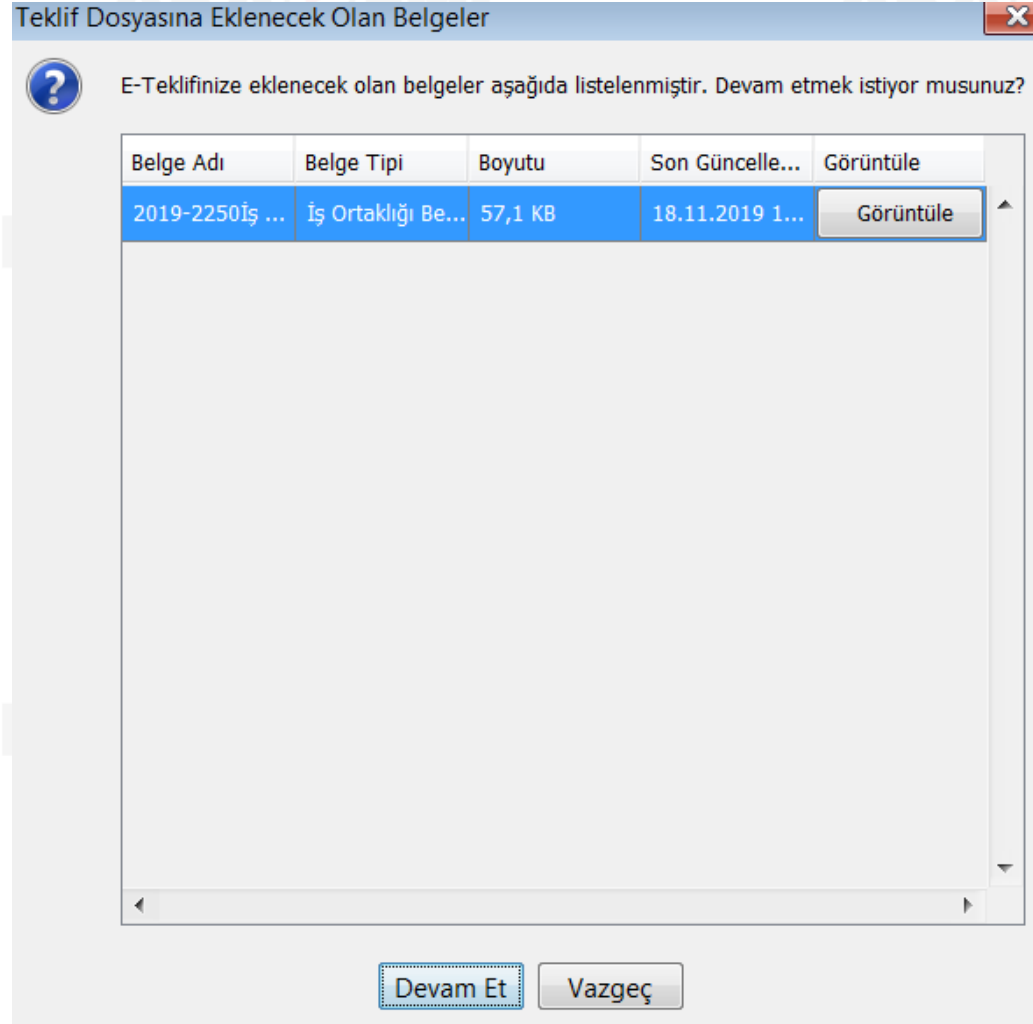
Teklif Dosyasına Eklenecek Olan Belgeler

E-Teklifinize eklenecek olan belgeler aşağıda listelenmiştir. Devam etmek istiyor musunuz?

| Belge Adı | Belge Tipi | Boyutu | Son Güncelle... | Görüntüle |
|---|---|---|---|---|
| 2019-2250İş ... | İş Ortaklığı Be... | 57,1 KB | 18.11.2019 1... | Görüntüle |

Devam Et

Vazgeç